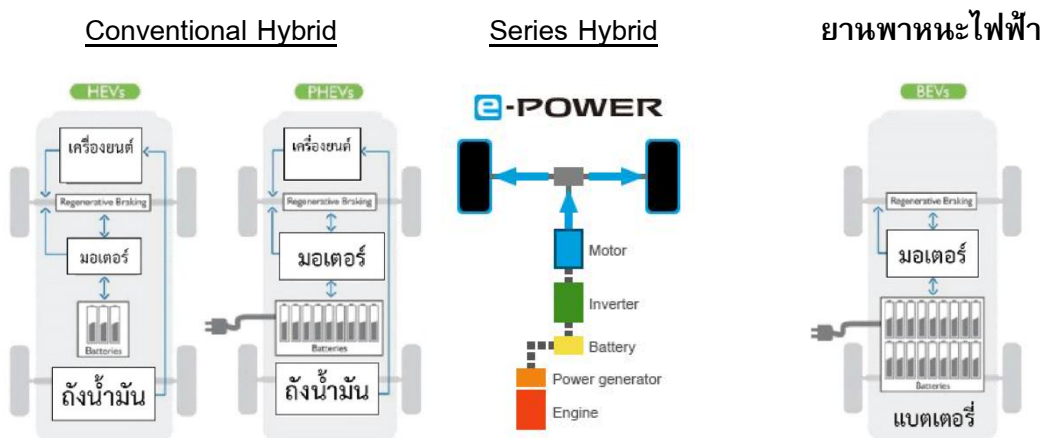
Conventional Hybrid

HEVs

เครื่องยนต์

Regenerative Braking

มอเตอร์

Batteries

ถังน้ำมัน

PHEVs

เครื่องยนต์

Regenerative Braking

มอเตอร์

Batteries

ถังน้ำมัน

Series Hybrid

e-POWER

Motor

Inverter

Battery

Power generator

Engine

ยานพาหนะไฟฟ้า

BEVs

Regenerative Braking

มอเตอร์

Batteries

แบตเตอรี่